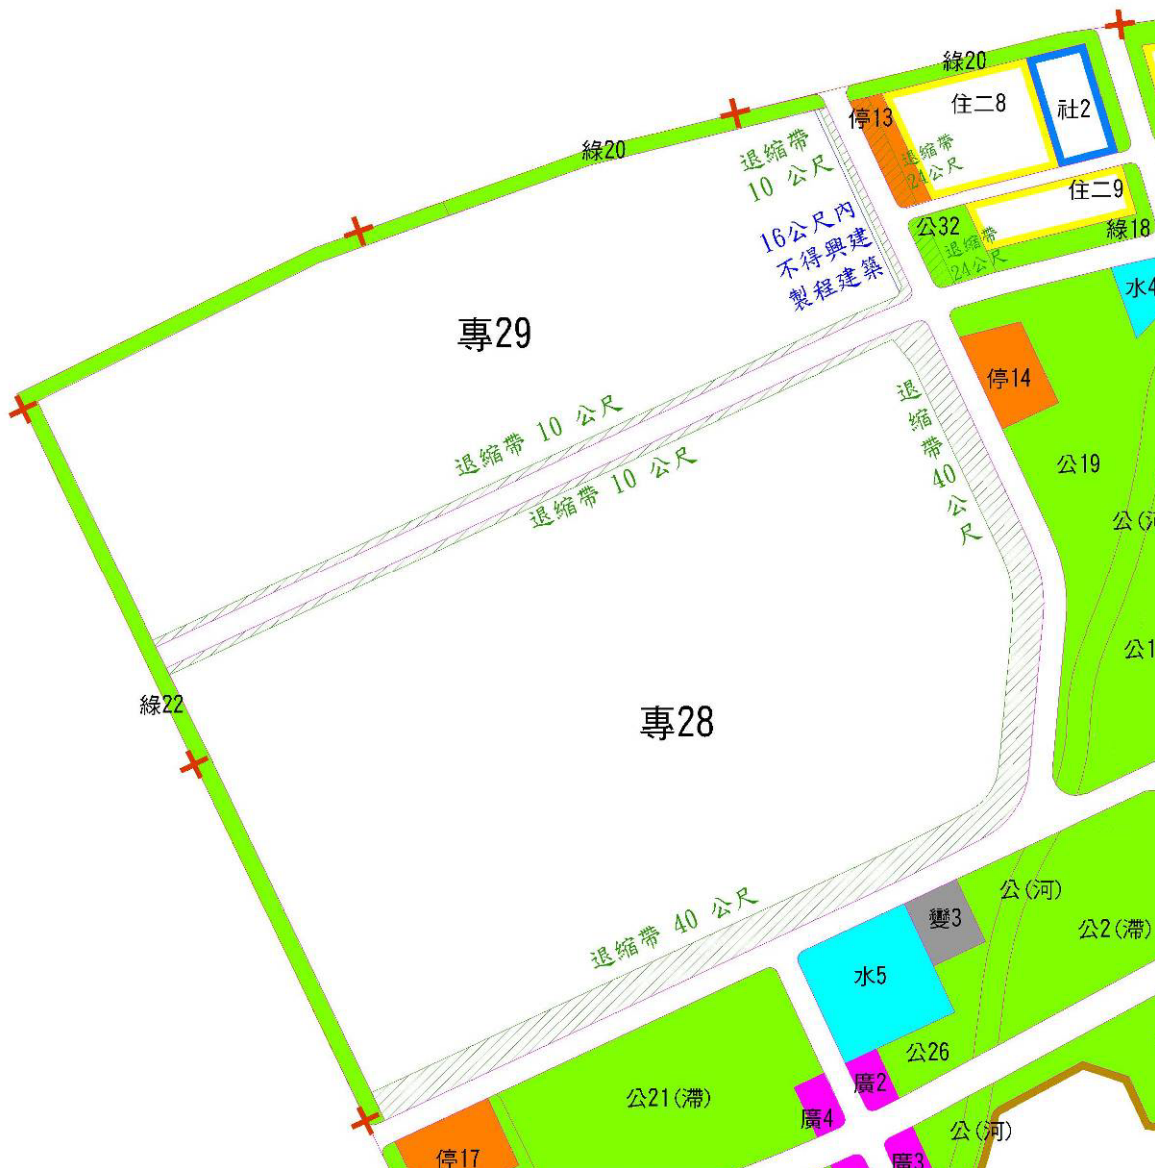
綠20
住二8
社2
停13
綠20
退縮帶 10 公尺
退縮帶 24公尺
住二9
公32
退縮帶 24公尺
綠18
16公尺內 不得興建 製程建築
水4
專29
停14
退縮帶 10 公尺
退縮帶 10 公尺
退縮帶 40 公尺
公19
公(河
公1
綠22
專28
公(河)
變3
公2(滯)
退縮帶 40 公尺
水5
公26
廣2
公21(滯)
廣4
公(河)
停17
廣3